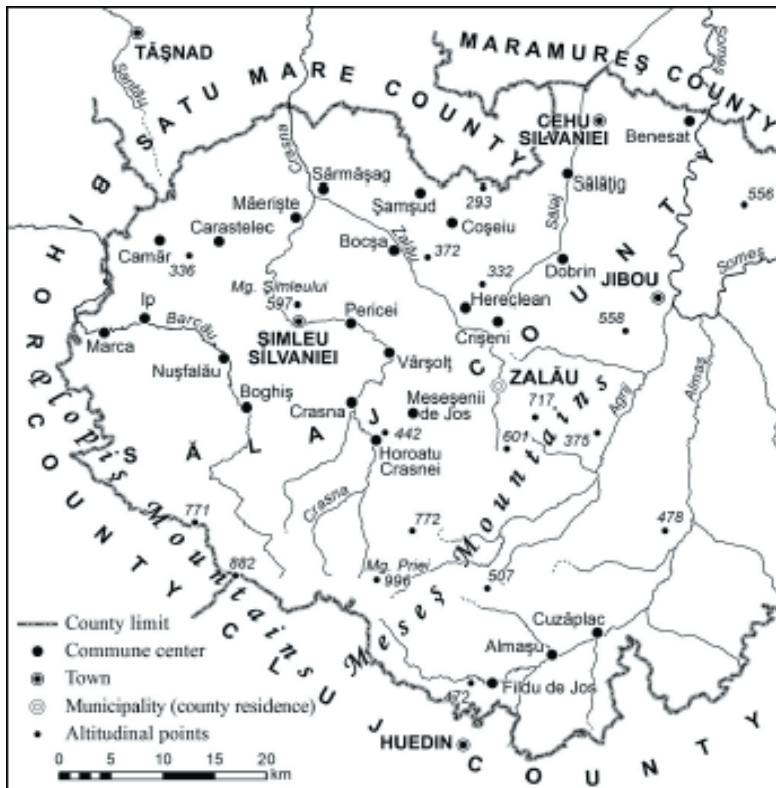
TĂŞNAD
SATU MARE COUNTY
MARAMUREŞ COUNTY
CEHU SILVANIEI
Benesat
Sărmăşag
Şamşud
293
Sălăţig
556
Măerişte
Carastelec
Coşeiu
Camăr
336
Bocşa
372
332
Dobrin
Mg. Şimleului
597
JIBOU
Someş
Ip
Barcău
Pericei
Hereclean
Marca
ŞIMLEU SILVANIEI
Crişeni
558
Nuşfalău
Vârşolţ
ZALĂU
Boghiş
Meseşenii de Jos
717
Crasna
442
601
375
Horoatu Crasnei
Agrij
Almaş
Crasna
772
478
771
Mg. Prisi
996
507
882
Cuzăplac
Almaşu
Fildu de Jos
472
HUEDIN
BIHOR COUNTY
Plopiş Mountains
SĂLAJ COUNTY
Meseş Mountains
CLUJ COUNTY
Crasna
Zalău
Sălaj
Someş
Sănduc

County limit
Commune center
Town
Municipality (county residence)
Altitudinal points
0 5 10 15 20 km